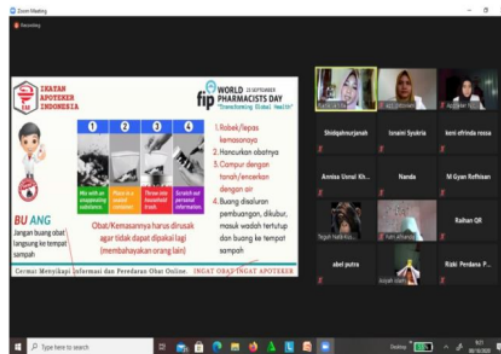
Zoom Meeting

Recording

IKATAN APOTEKER INDONESIA

fip WORLD PHARMACISTS DAY 25 SEPTEMBER
"Transforming Global Health"

1 2 3 4

Mix with an unappealing substance. | Place in a sealed container. | Throw into household trash. | Scratch out personal information.

1. Robek/lepas kemasannya
2. Hancurkan obatnya
3. Campur dengan tanah/encerkan dengan air
4. Buang disaluran pembuangan, dikubur, masuk wadah tertutup dan buang ke tempat sampah

BU ANG
Jangan buang obat langsung ke tempat sampah

Obat/Kemasannya harus dirusak agar tidak dapat dipakai lagi (membahayakan orang lain)

Cermat Menyikapi Informasi dan Peredaran Obat Online. INGAT OBAT INGAT APOTEKER

Shidqialnurjanah
Isnaini Syukria
keni efrinda ressa
Annisa Usnal Kh...
Nanda
M Gyan Rofiisan
Raihan QR
abel putra
Rizki Perdana P...

Type here to search